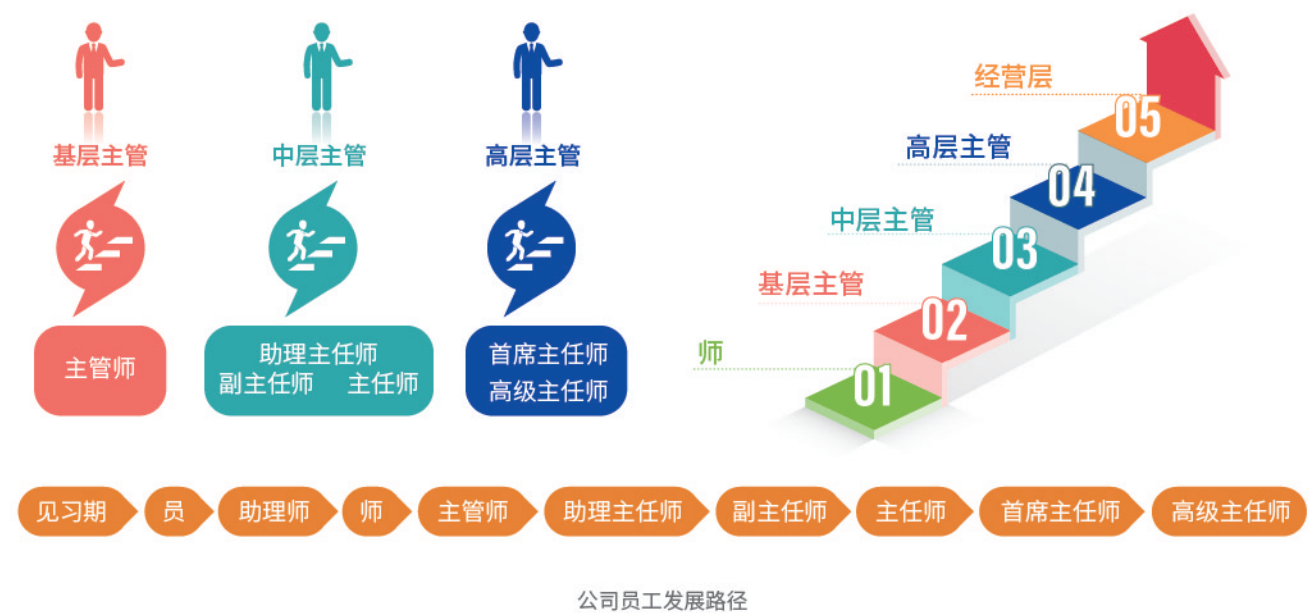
基层主管

中层主管

高层主管

主管师

助理主任师
副主任师 主任师

首席主任师
高级主任师

经营层

05

高层主管

04

中层主管

03

基层主管

02

师

01

见习期

员

助理师

师

主管师

助理主任师

副主任师

主任师

首席主任师

高级主任师

公司员工发展路径